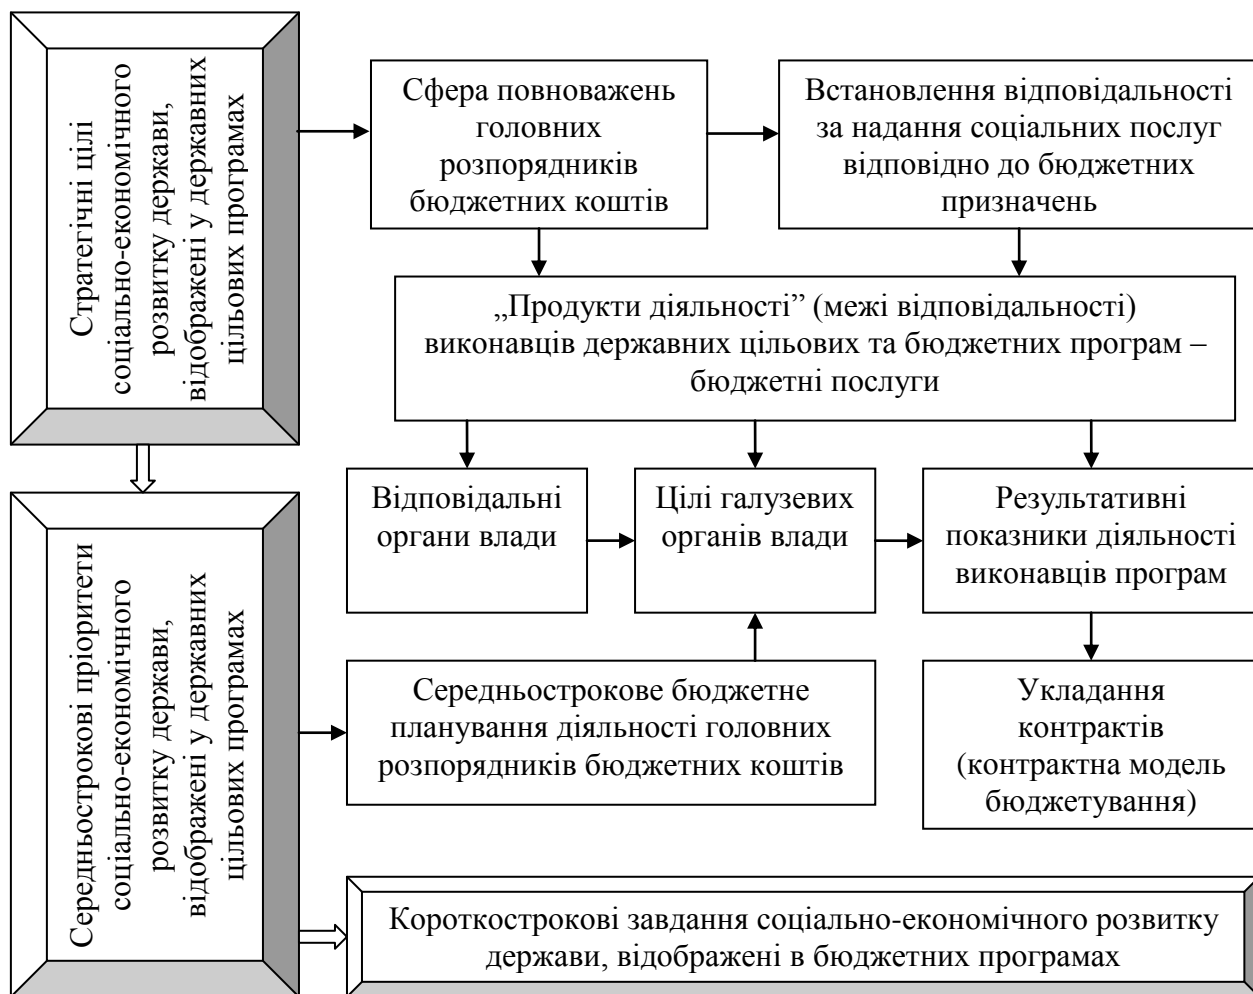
Стратегічні цілі соціально-економічного розвитку держави, відображені у державних цільових програмах

Сфера повноважень головних розпорядників бюджетних коштів

Встановлення відповідальності за надання соціальних послуг відповідно до бюджетних призначень

„Продукти діяльності” (межі відповідальності) виконавців державних цільових та бюджетних програм – бюджетні послуги

Відповідальні органи влади

Цілі галузевих органів влади

Результативні показники діяльності виконавців програм

Середньострокові пріоритети соціально-економічного розвитку держави, відображені у державних цільових програмах

Середньострокове бюджетне планування діяльності головних розпорядників бюджетних коштів

Укладання контрактів (контрактна модель бюджетування)

Короткострокові завдання соціально-економічного розвитку держави, відображені в бюджетних програмах